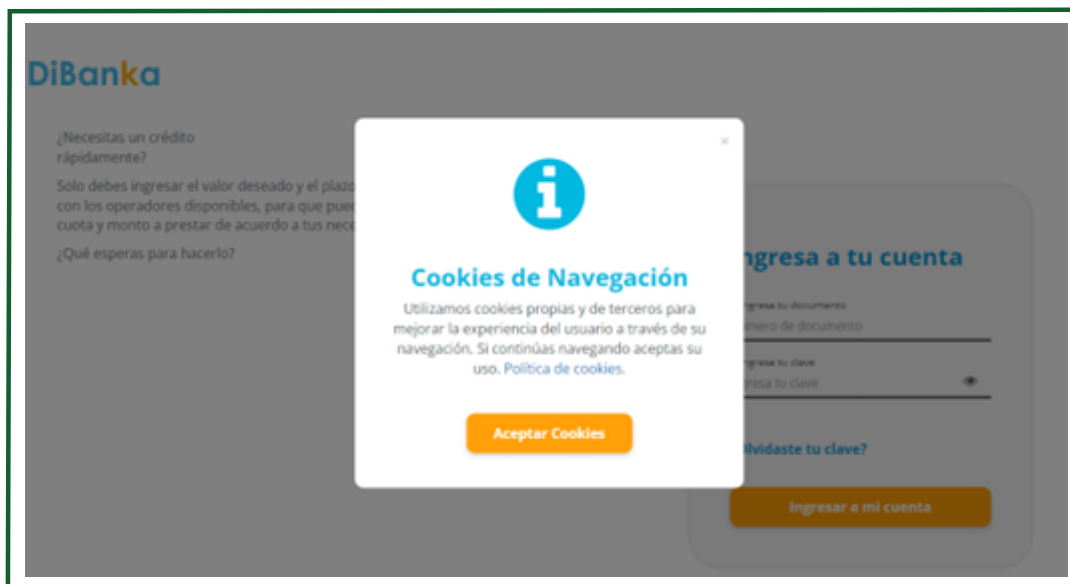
DiBanka

¿Necesitas un crédito rápidamente?

Solo debes ingresar el valor deseado y el plazo con los operadores disponibles, para que pue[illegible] cuota y monto a prestar de acuerdo a tus nec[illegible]

¿Qué esperas para hacerlo?

×

Cookies de Navegación

Utilizamos cookies propias y de terceros para mejorar la experiencia del usuario a través de su navegación. Si continúas navegando aceptas su uso. Política de cookies.

Aceptar Cookies

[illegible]ngresa a tu cuenta

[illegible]ngresa tu documento

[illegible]mero de documento

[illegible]ngresa tu clave

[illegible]resa tu clave

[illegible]lvidaste tu clave?

Ingresar a mi cuenta